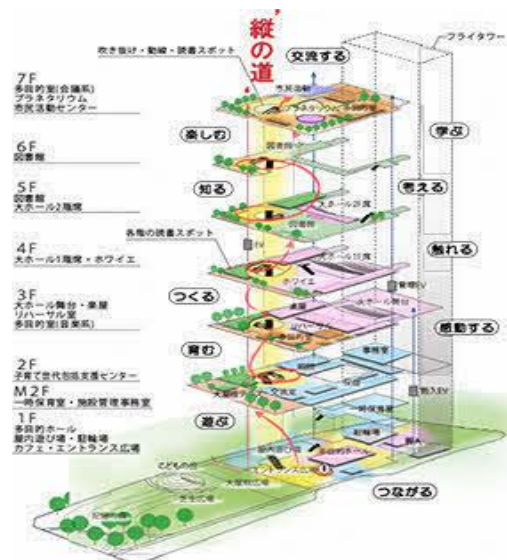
縦の道

吹き抜け・動線・読書スポット

交流する

フライタワー

7F
多目的室(会議系)
プラネタリウム
市民活動センター

6F
図書館

5F
図書館
大ホール3階席

4F
大ホール1階席・ホワイエ

3F
大ホール舞台・楽屋
リハーサル室
多目的室(音楽系)

2F
子育て世代活動支援センター

M2F
一時保育室・施設管理事務室

1F
多目的ホール
屋内遊び場・駐輪場
カフェ・エントランス広場

楽しむ

知る

各階の読書スポット

つくる

育む

遊ぶ

学ぶ

考える

触れる

感動する

つながる

図書館

大ホール2階席

大ホール1階席

ホワイエ

大ホール舞台

事務室

一時保育室

駐輪場

搬入EV

こどもの広場

エントランス広場

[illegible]